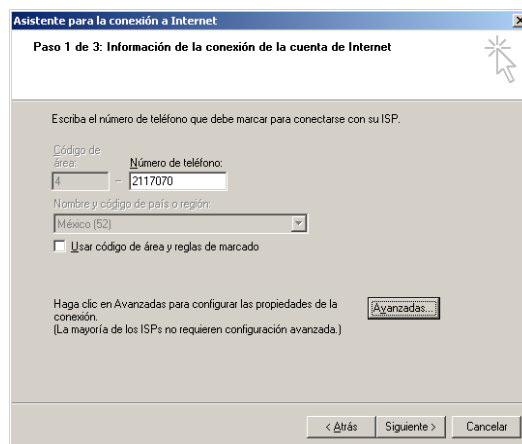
Asistente para la conexión a Internet

Paso 1 de 3: Información de la conexión de la cuenta de Internet

Escriba el número de teléfono que debe marcar para conectarse con su ISP.

Código de área:
4
–
Número de teléfono:
2117070

Nombre y código de país o región:
México (52)

Usar código de área y reglas de marcado

Haga clic en Avanzadas para configurar las propiedades de la conexión.
(La mayoría de los ISPs no requieren configuración avanzada.)

Avanzadas...

< Atrás
Siguiente >
Cancelar